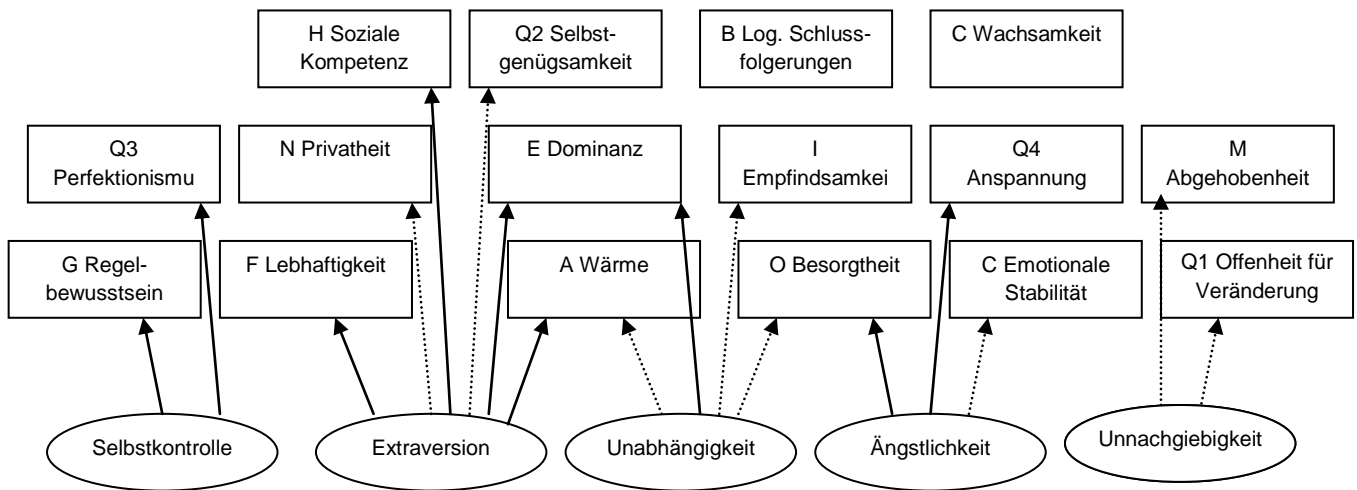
H Soziale Kompetenz

Q2 Selbstgenügsamkeit

B Log. Schlussfolgerungen

C Wachsamkeit

Q3 Perfektionismu

N Privatheit

E Dominanz

I Empfindsamkei

Q4 Anspannung

M Abgehobenheit

G Regelbewusstsein

F Lebhaftigkeit

A Wärme

O Besorgtheit

C Emotionale Stabilität

Q1 Offenheit für Veränderung

Selbstkontrolle

Extraversion

Unabhängigkeit

Ängstlichkeit

Unnachgiebigkeit